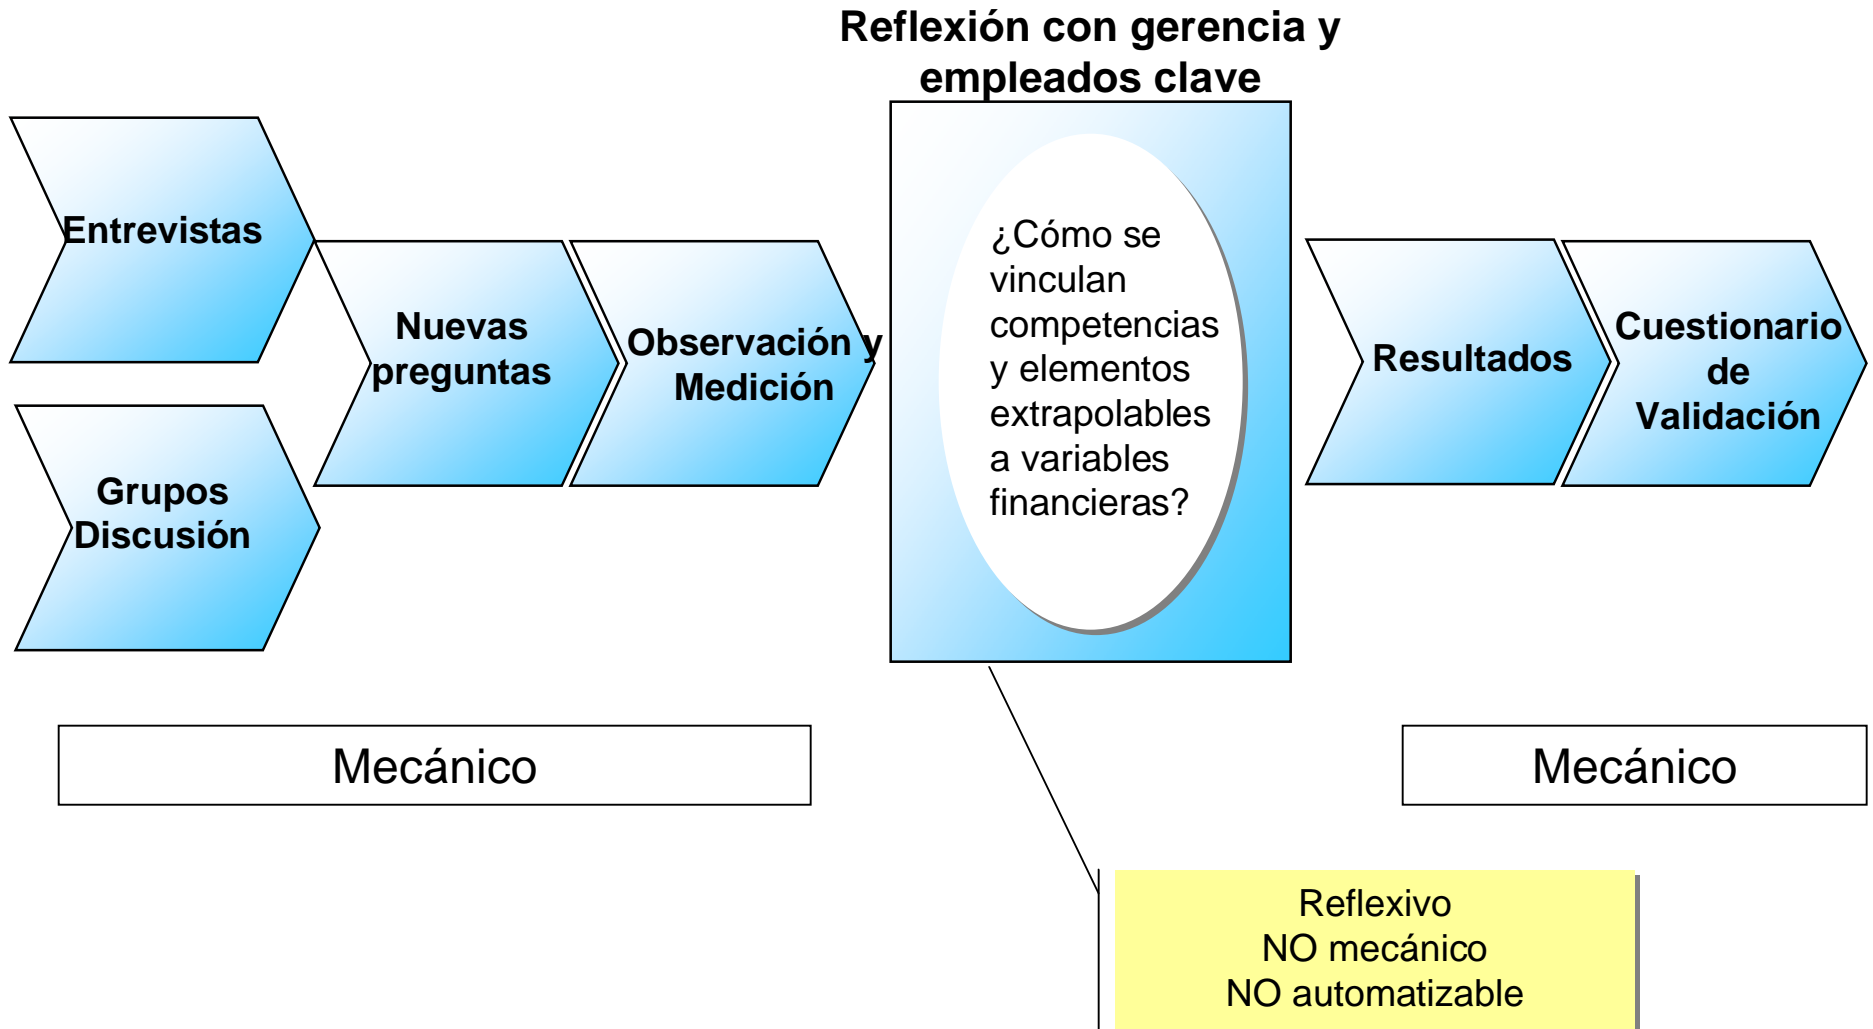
Reflexión con gerencia y empleados clave

Entrevistas

Grupos Discusión

Nuevas preguntas

Observación y Medición

¿Cómo se vinculan competencias y elementos extrapolables a variables financieras?

Resultados

Cuestionario de Validación

Mecánico

Mecánico

Reflexivo
NO mecánico
NO automatizable